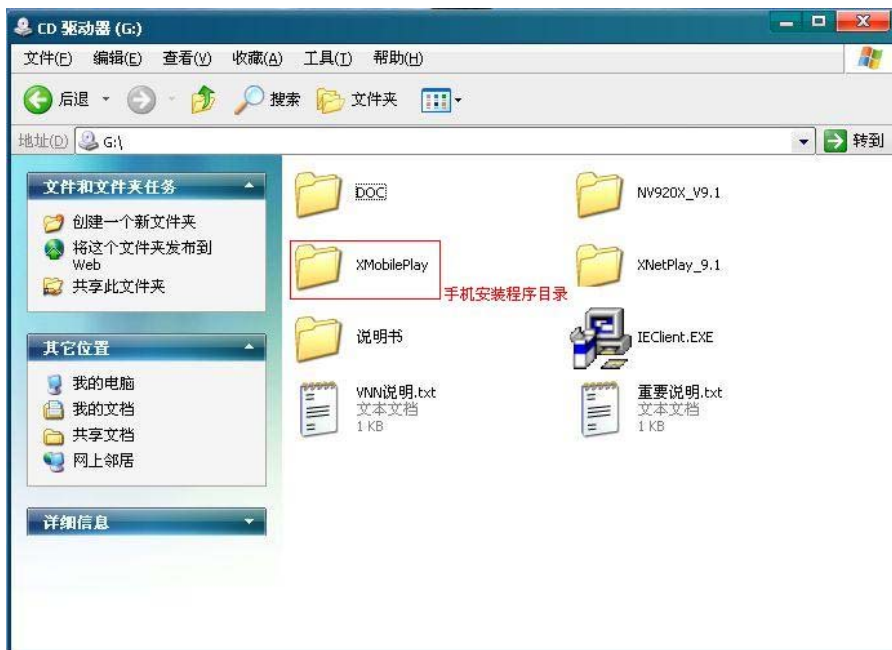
CD 驱动器 (G:)

文件(F) 编辑(E) 查看(V) 收藏(A) 工具(T) 帮助(H)

后退 搜索 文件夹

地址(D) G:\

转到

文件和文件夹任务

创建一个新文件夹

将这个文件夹发布到 Web

共享此文件夹

其它位置

我的电脑

我的文档

共享文档

网上邻居

详细信息

DOC

NV920X_V9.1

XMobilePlay

手机安装程序目录

XNetPlay_9.1

说明书

IEClient.EXE

VNN说明.txt
文本文档
1 KB

重要说明.txt
文本文档
1 KB